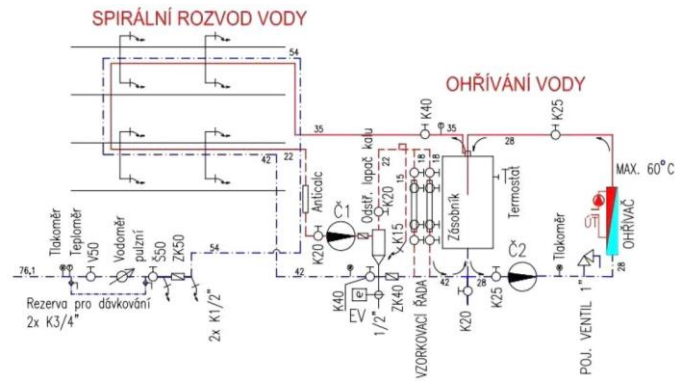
SPIRÁLNÍ ROZVOD VODY

OHŘÍVÁNÍ VODY

54

35

K40

35

28

K25

42

22

22

Odstr. lapač kalu

18

18

15

MAX. 60°C

Anticalc

Č1

K20

K20

K15

Zásobník

Termostat

OHŘÍVAČ

Tlakoměr

Teploměr

V50

Vodoměr pulzní

S50

ZK50

54

76,1

42

Č2

Tlakoměr

K40

e

EV

ZK40

28

28

K25

28

Rezerva pro dávkování 2x K3/4"

2x K1/2"

1/2"

VZORKOVACÍ ŘADA

K20

POJ. VENTIL 1"